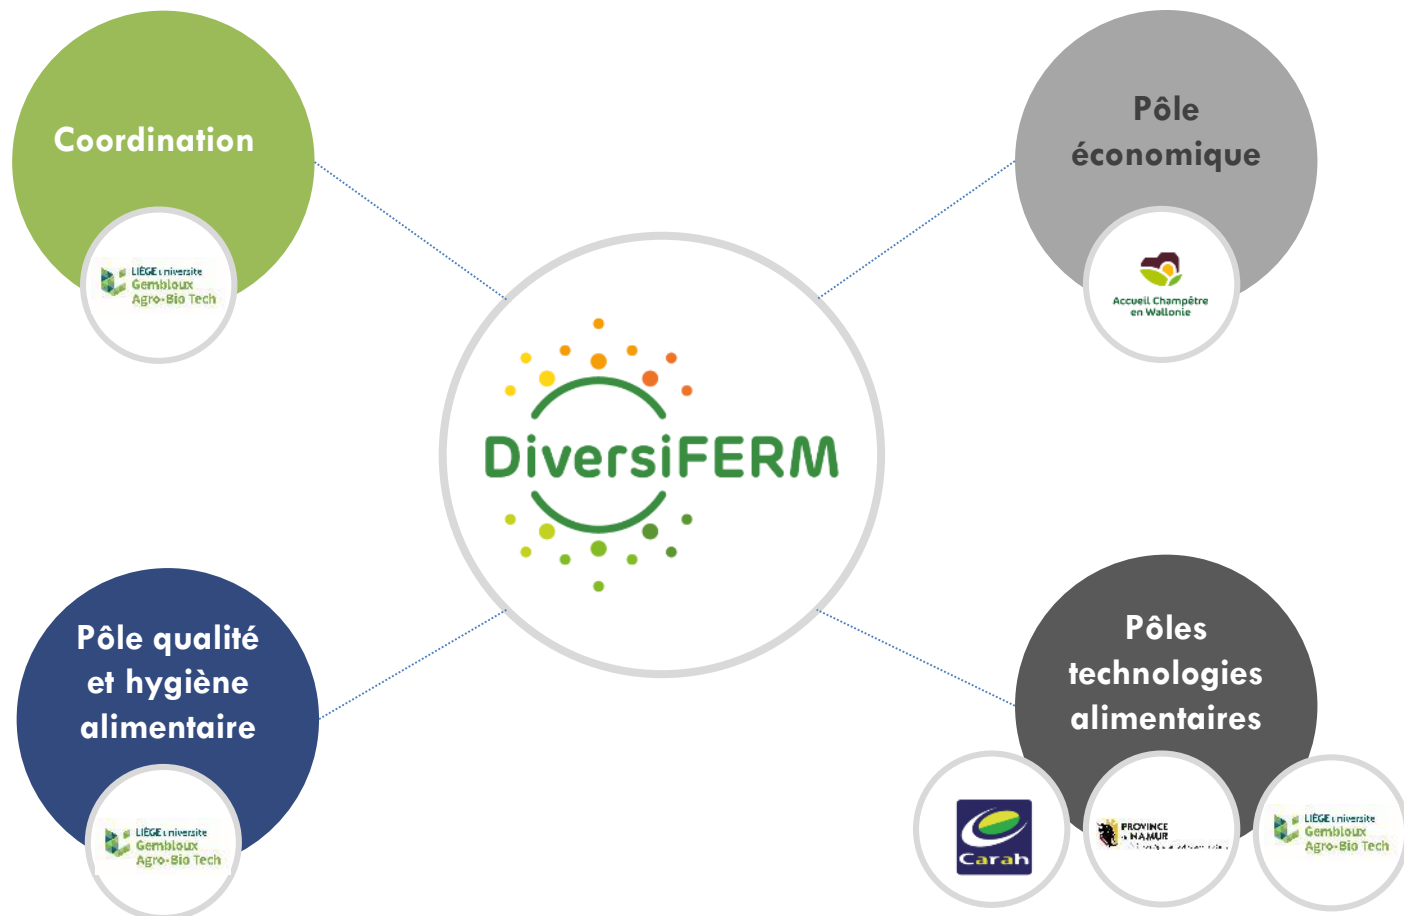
Coordination

LIÈGE université
Gembloux
Agro-Bio Tech

Pôle économique

Accueil Champêtre en Wallonie

DiversiFERM

Pôle qualité et hygiène alimentaire

LIÈGE université
Gembloux
Agro-Bio Tech

Pôles technologies alimentaires

Carah

PROVINCE NAMUR
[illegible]

LIÈGE université
Gembloux
Agro-Bio Tech